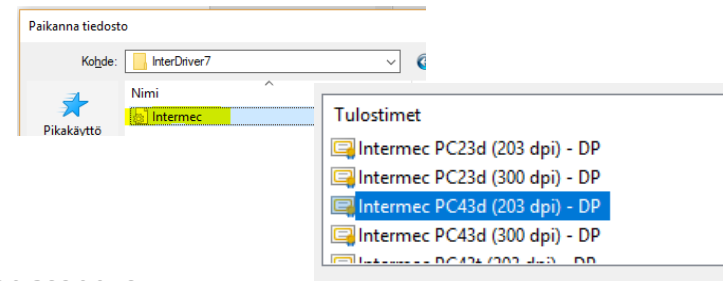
Paikanna tiedosto

Kohde: InterDriver7

Nimi

Intermec

Pikakäyttö

Tulostimet

Intermec PC23d (203 dpi) - DP

Intermec PC23d (300 dpi) - DP

Intermec PC43d (203 dpi) - DP

Intermec PC43d (300 dpi) - DP

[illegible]